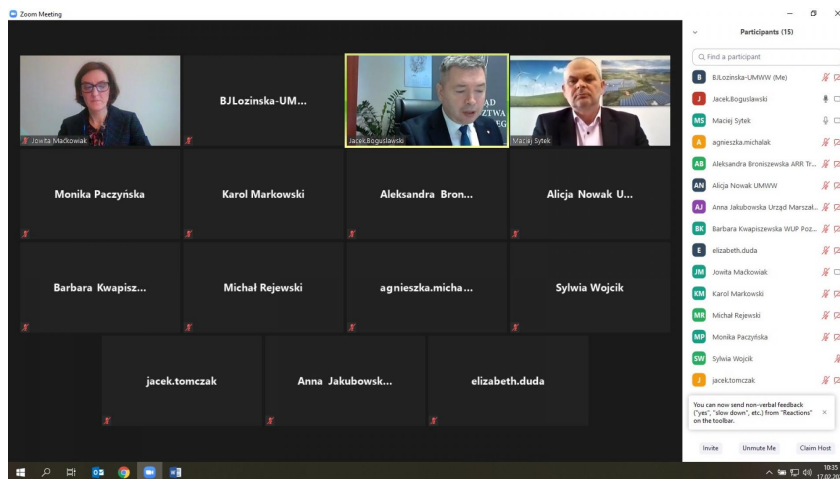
Zoom Meeting

Jowita Maćkowiak

BJLozinska-UM...

AD
ZTWA
EG
Jacek.Boguslawski

Maciej Sytek

Monika Paczyńska

Karol Markowski

Aleksandra Bron...

Alicja Nowak U...

Barbara Kwapisz...

Michał Rejewski

agnieszka.micha...

Sylwia Wojcik

jacek.tomczak

Anna Jakubowsk...

elizabeth.duda

Participants (15)

Find a participant

B BJLozinska-UMWW (Me)
J Jacek.Boguslawski
MS Maciej Sytek
A agnieszka.michalak
AB Aleksandra Broniszewska ARR Tr...
AN Alicja Nowak UMWW
AJ Anna Jakubowska Urząd Marszał...
BK Barbara Kwapiszewska WUP Poz...
E elizabeth.duda
JM Jowita Maćkowiak
KM Karol Markowski
MR Michał Rejewski
MP Monika Paczyńska
SW Sylwia Wojcik
J jacek.tomczak

You can now send non-verbal feedback ("yes", "slow down", etc.) from "Reactions" on the toolbar.

Invite
Unmute Me
Claim Host

10:35
17.02.20